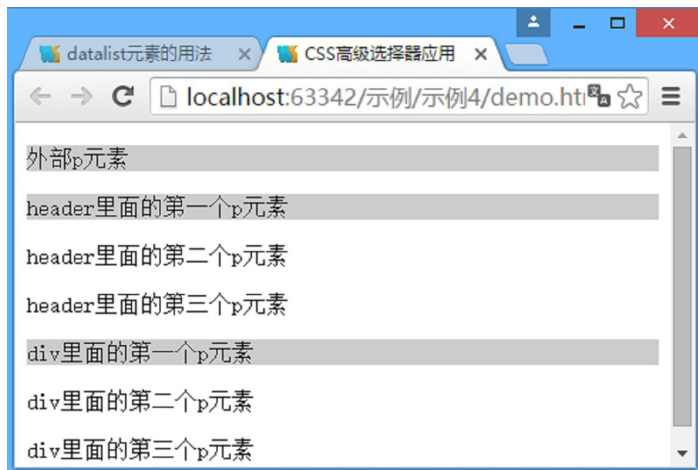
datalist元素的用法 ×
CSS高级选择器应用 ×

localhost:63342/示例/示例4/demo.ht

外部p元素

header里面的第一个p元素

header里面的第二个p元素

header里面的第三个p元素

div里面的第一个p元素

div里面的第二个p元素

div里面的第三个p元素